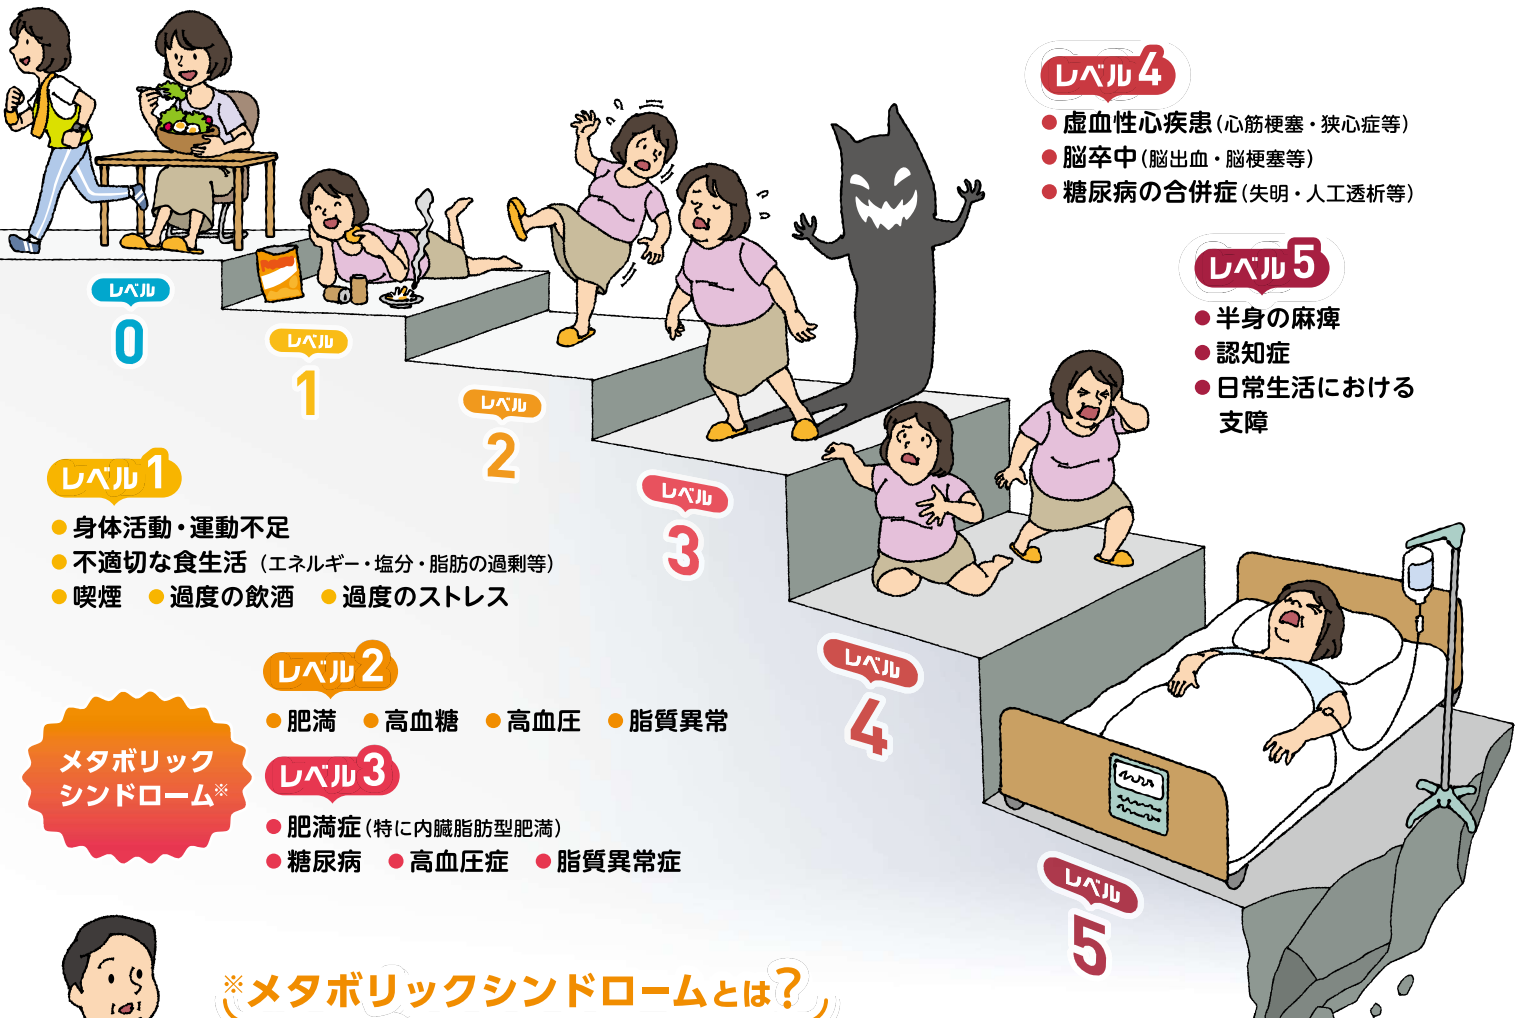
レベル4
● 虚血性心疾患（心筋梗塞・狭心症等）
● 脳卒中（脳出血・脳梗塞等）
● 糖尿病の合併症（失明・人工透析等）

レベル5
● 半身の麻痺
● 認知症
● 日常生活における支障

レベル 0

レベル 1

レベル 2

レベル 3

レベル 4

レベル 5

レベル1
● 身体活動・運動不足
● 不適切な食生活（エネルギー・塩分・脂肪の過剰等）
● 喫煙 ● 過度の飲酒 ● 過度のストレス

レベル2
● 肥満 ● 高血糖 ● 高血圧 ● 脂質異常

メタボリックシンドローム※

レベル3
● 肥満症（特に内臓脂肪型肥満）
● 糖尿病 ● 高血圧症 ● 脂質異常症

※メタボリックシンドロームとは？